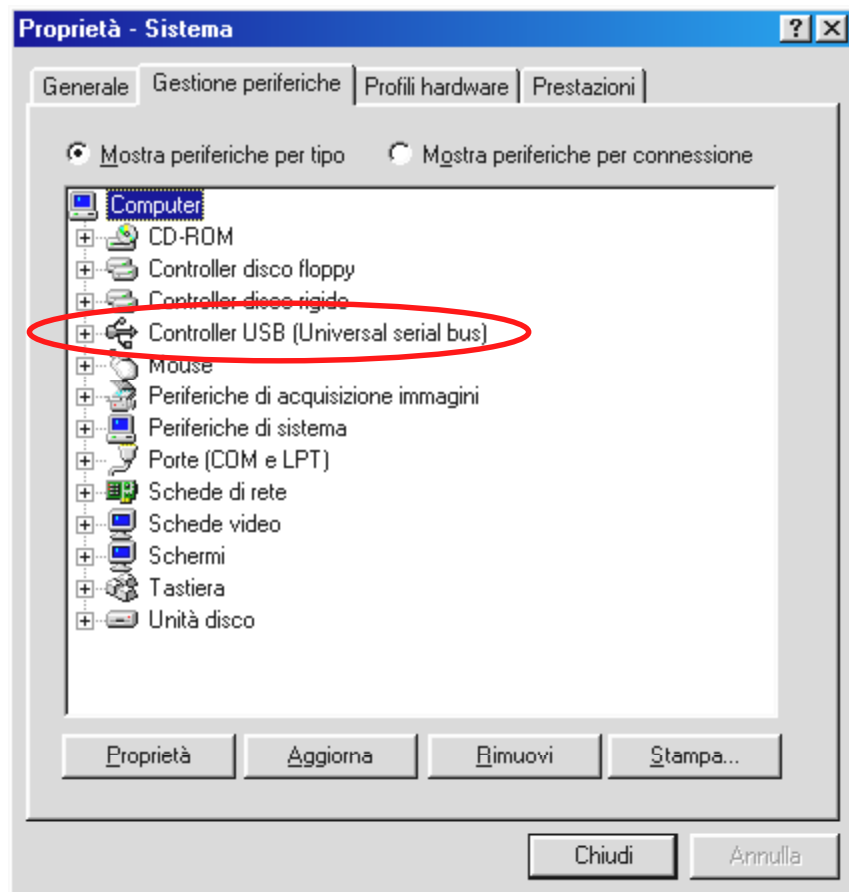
Proprietà - Sistema

?

Generale | Gestione periferiche | Profili hardware | Prestazioni

Mostra periferiche per tipo
Mostra periferiche per connessione

Computer
CD-ROM
Controller disco floppy
Controller disco rigido
Controller USB (Universal serial bus)
Mouse
Periferiche di acquisizione immagini
Periferiche di sistema
Porte (COM e LPT)
Schede di rete
Schede video
Schermi
Tastiera
Unità disco

Proprietà
Aggiorna
Rimuovi
Stampa...

Chiudi
Annulla